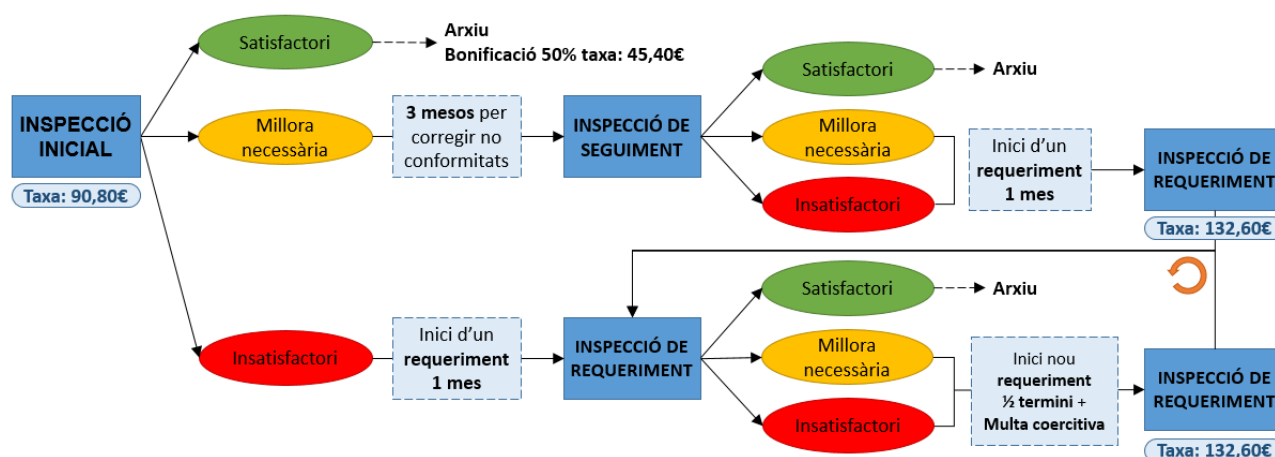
INSPECCIÓ INICIAL

Taxa: 90,80€

Satisfactori

Arxiu
Bonificació 50% taxa: 45,40€

Millora necessària

3 mesos per corregir no conformitats

INSPECCIÓ DE SEGUIMENT

Satisfactori

Arxiu

Millora necessària

Insatisfactori

Inici d'un requeriment 1 mes

INSPECCIÓ DE REQUERIMENT

Taxa: 132,60€

Insatisfactori

Inici d'un requeriment 1 mes

INSPECCIÓ DE REQUERIMENT

Satisfactori

Arxiu

Millora necessària

Insatisfactori

Inici nou requeriment ½ termini + Multa coercitiva

INSPECCIÓ DE REQUERIMENT

Taxa: 132,60€